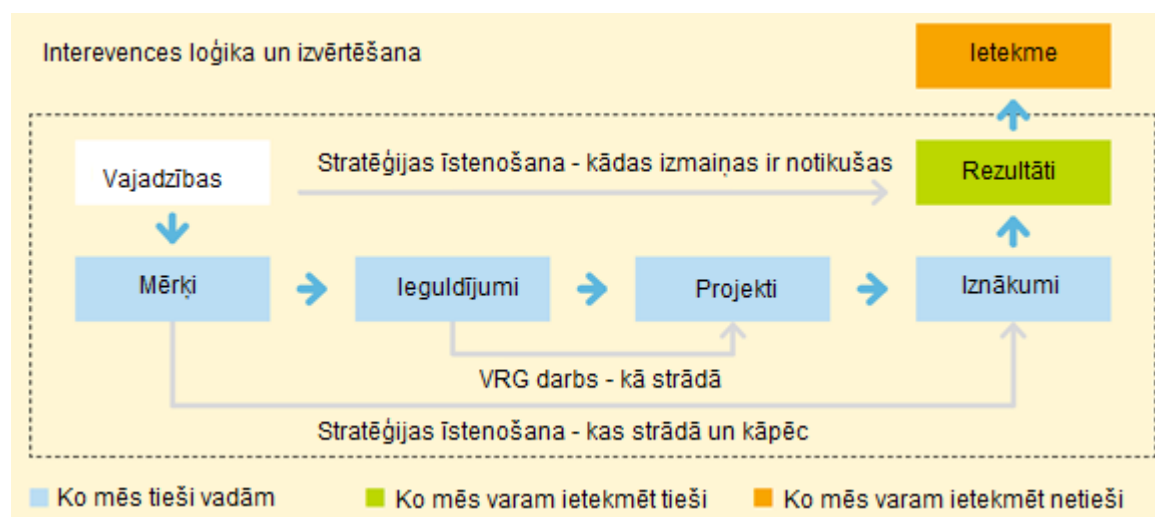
Interevences loģika un izvērtēšana

Ietekme

Vajadzības

Stratēģijas īstenošana - kādas izmaiņas ir notikušas

Rezultāti

Mērķi

Ieguldījumi

Projekti

Iznākumi

VRG darbs - kā strādā

Stratēģijas īstenošana - kas strādā un kāpēc

Ko mēs tieši vadām

Ko mēs varam ietekmēt tieši

Ko mēs varam ietekmēt netieši